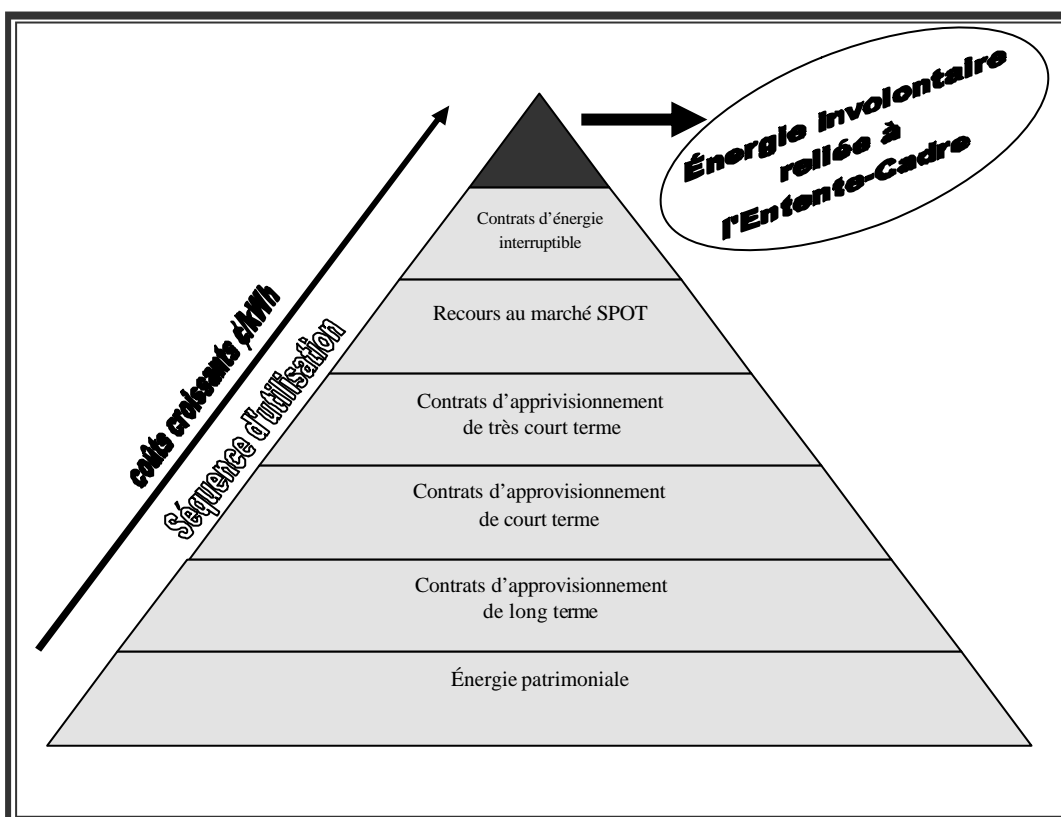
Énergie involontaire reliée à l'Entente-Cadre

coûts croissants ¢/kWh

Séquence d'utilisation

Contrats d'énergie interruptible

Recours au marché SPOT

Contrats d'apprivisionnement de très court terme

Contrats d'approvisionnement de court terme

Contrats d'approvisionnement de long terme

Énergie patrimoniale